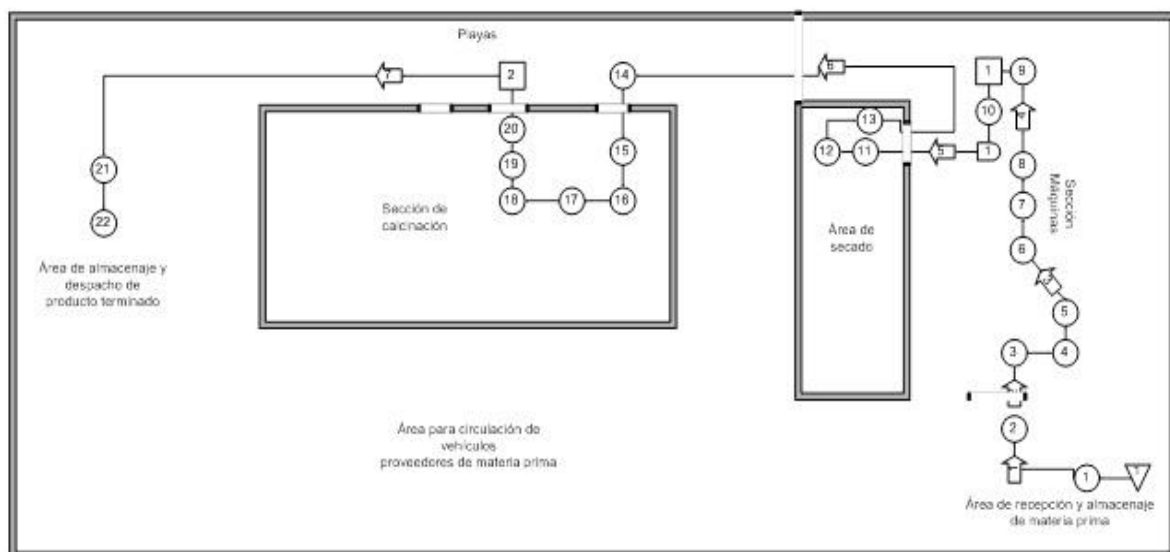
Playas

7

2

14

6

1

9

20

13

10

19

15

12

11

5

1

4

21

8

18

17

16

Sección Máquinas

22

Sección de calcinación

7

Área de secado

6

Área de almacenaje y despacho de producto terminado

3

5

3

4

2

Área para circulación de vehículos proveedores de materia prima

2

1

1

1

Área de recepción y almacenaje de materia prima